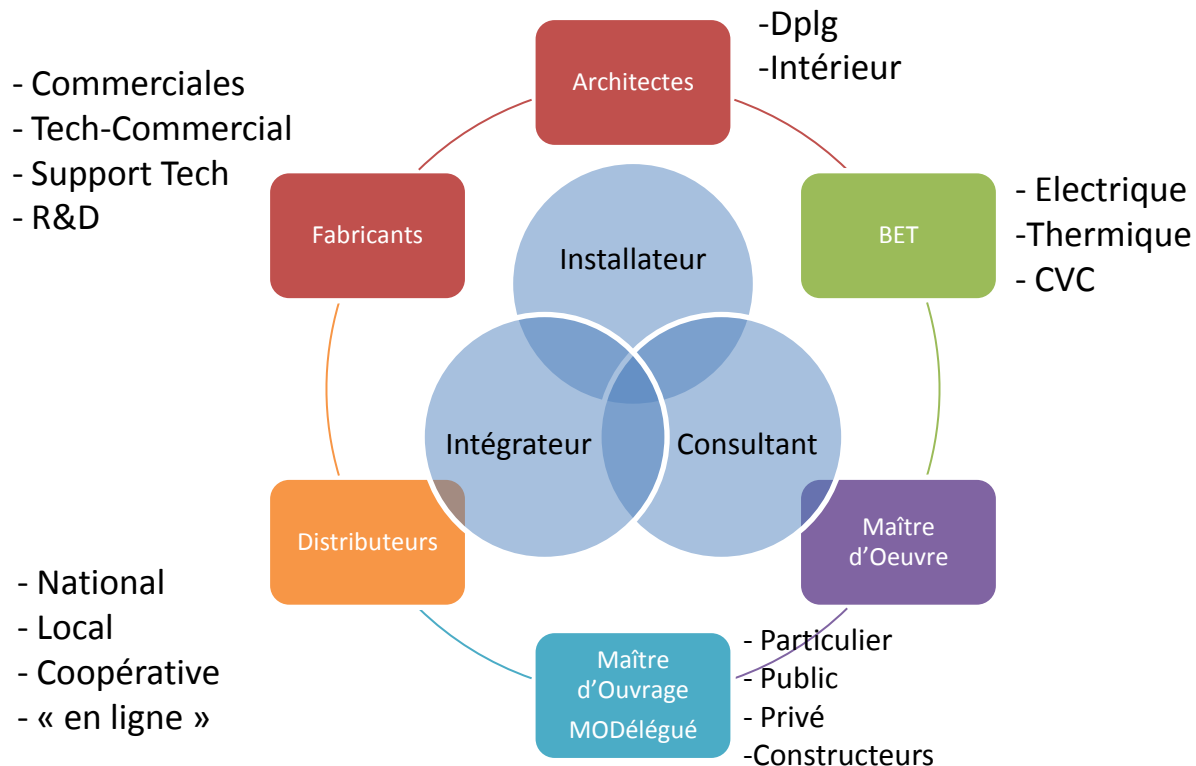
Architectes

-Dplg
-Intérieur

- Commerciales
- Tech-Commercial
- Support Tech
- R&D

Fabricants

BET

- Electrique
-Thermique
- CVC

Installateur

Intégrateur

Consultant

Distributeurs

Maître d'Oeuvre

- National
- Local
- Coopérative
- « en ligne »

Maître d'Ouvrage
MODélégué

- Particulier
- Public
- Privé
-Constructeurs